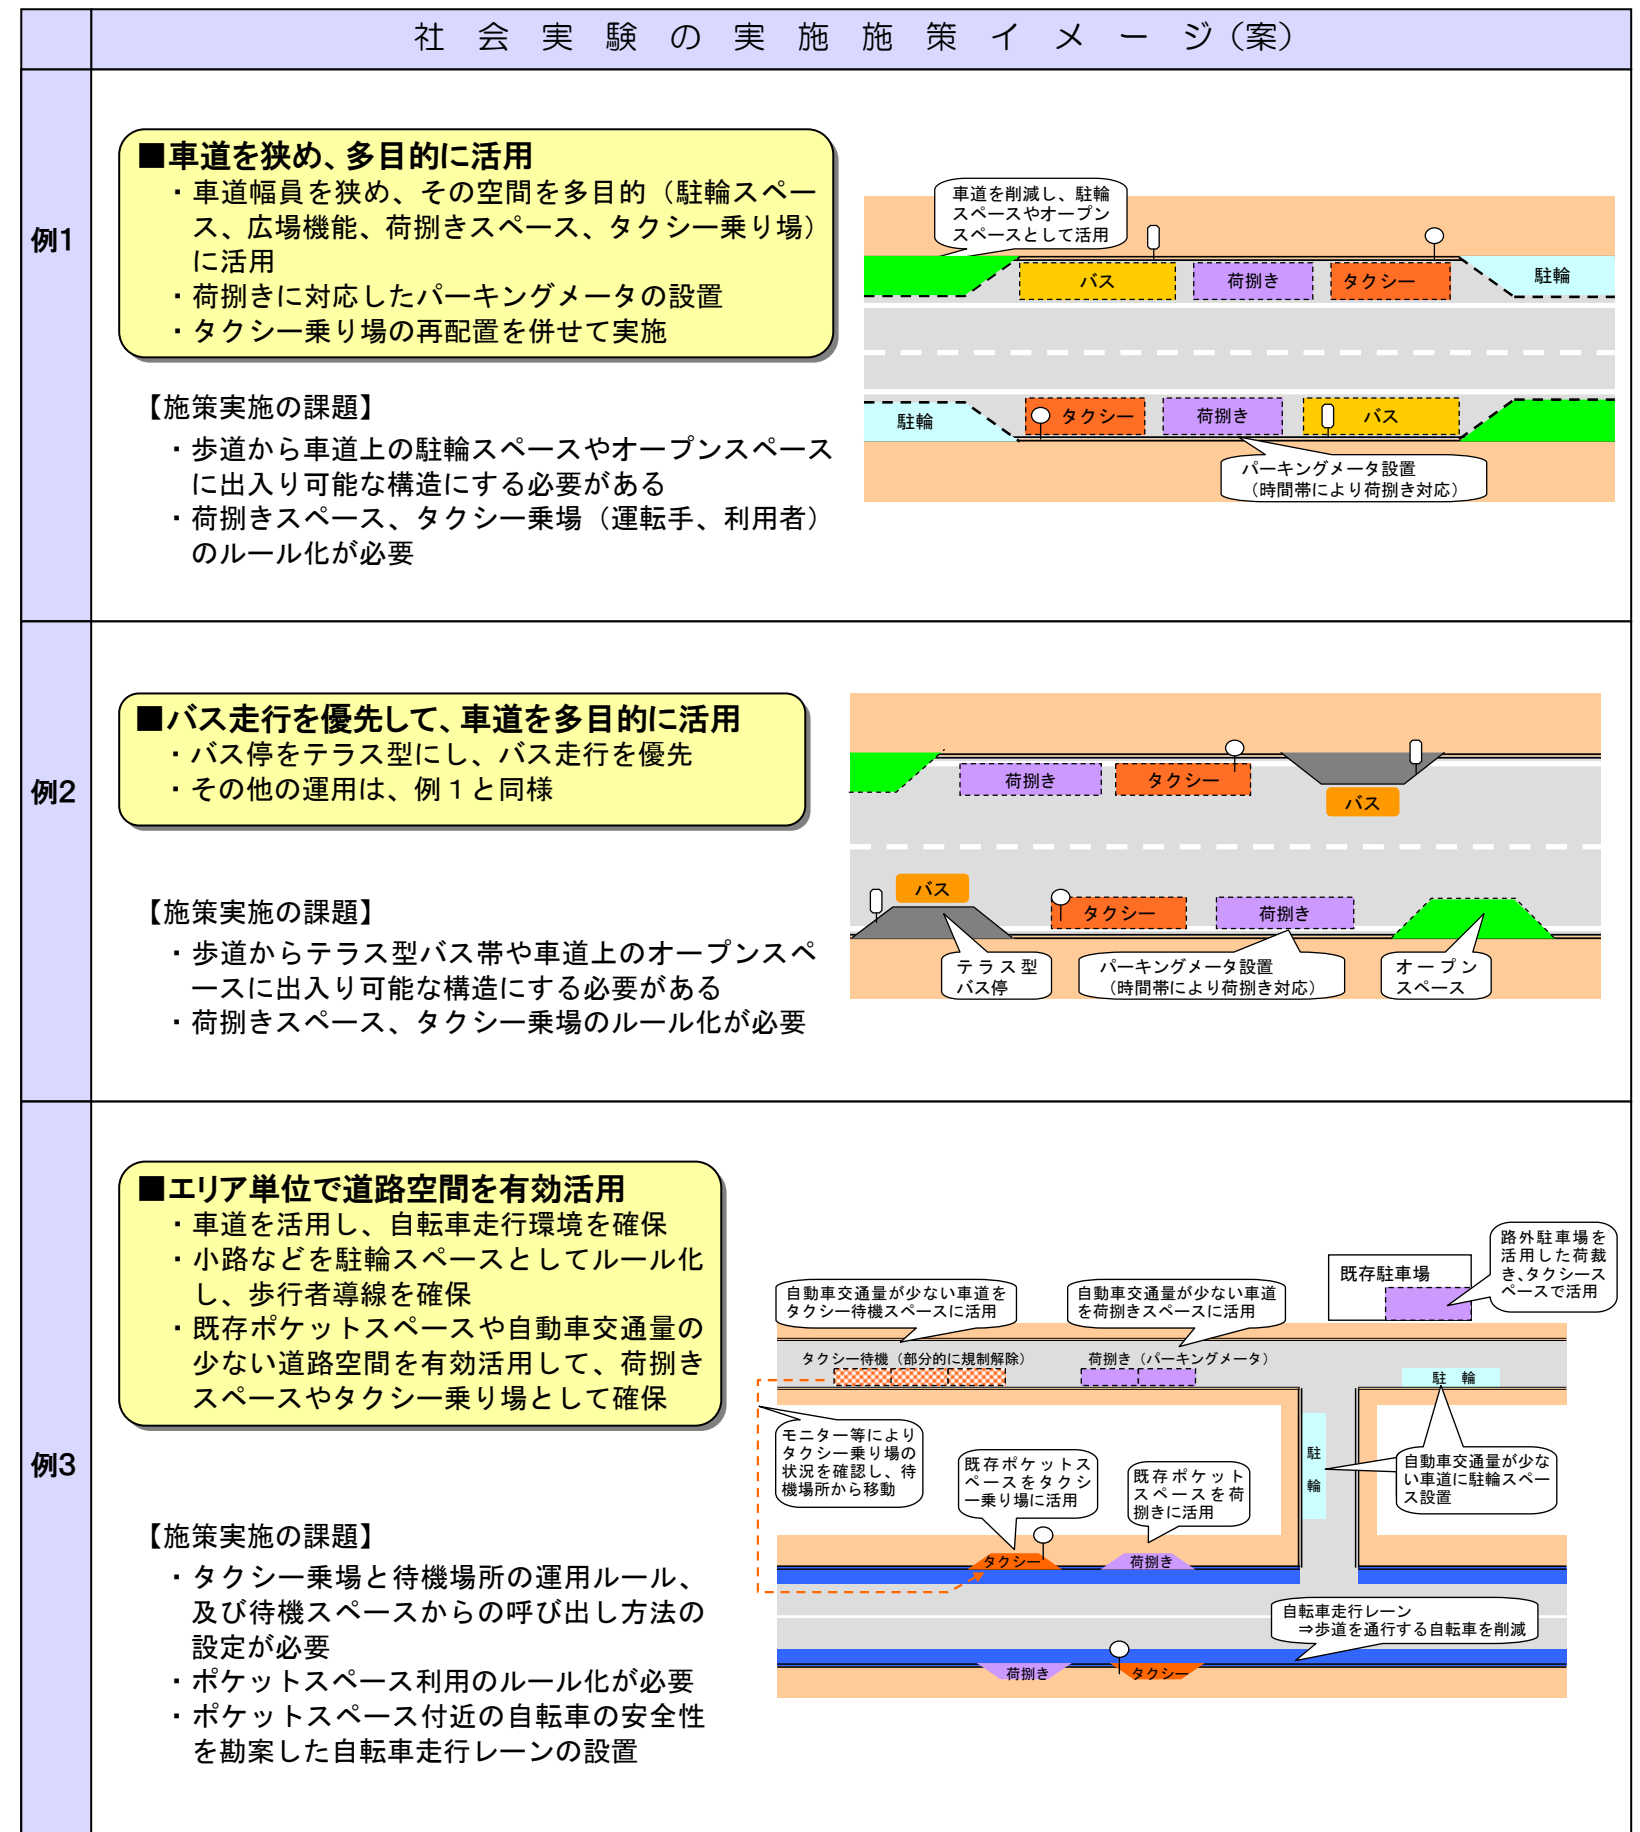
社会実験の実施施策イメージ（案）

例1

■車道を狭め、多目的に活用
・車道幅員を狭め、その空間を多目的（駐輪スペース、広場機能、荷捌きスペース、タクシー乗り場）に活用
・荷捌きに対応したパーキングメータの設置
・タクシー乗り場の再配置を併せて実施

【施策実施の課題】
・歩道から車道上の駐輪スペースやオープンスペースに出入り可能な構造にする必要がある
・荷捌きスペース、タクシー乗場（運転手、利用者）のルール化が必要

車道を削減し、駐輪スペースやオープンスペースとして活用
バス
荷捌き
タクシー
駐輪
駐輪
タクシー
荷捌き
バス
パーキングメータ設置
（時間帯により荷捌き対応）

例2

■バス走行を優先して、車道を多目的に活用
・バス停をテラス型にし、バス走行を優先
・その他の運用は、例１と同様

【施策実施の課題】
・歩道からテラス型バス帯や車道上のオープンスペースに出入り可能な構造にする必要がある
・荷捌きスペース、タクシー乗場のルール化が必要

荷捌き
タクシー
バス
バス
タクシー
荷捌き
テラス型
バス停
パーキングメータ設置
（時間帯により荷捌き対応）
オープン
スペース

例3

■エリア単位で道路空間を有効活用
・車道を活用し、自転車走行環境を確保
・小路などを駐輪スペースとしてルール化し、歩行者導線を確保
・既存ポケットスペースや自動車交通量の少ない道路空間を有効活用して、荷捌きスペースやタクシー乗り場として確保

【施策実施の課題】
・タクシー乗場と待機場所の運用ルール、及び待機スペースからの呼び出し方法の設定が必要
・ポケットスペース利用のルール化が必要
・ポケットスペース付近の自転車の安全性を勘案した自転車走行レーンの設置

路外駐車場を活用した荷裁き、タクシースペースで活用
既存駐車場
自動車交通量が少ない車道をタクシー待機スペースに活用
自動車交通量が少ない車道を荷捌きスペースに活用
タクシー待機（部分的に規制解除）
荷捌き（パーキングメータ）
駐輪
モニター等によりタクシー乗り場の状況を確認し、待機場所から移動
既存ポケットスペースをタクシー乗り場に活用
既存ポケットスペースを荷捌きに活用
駐
輪
自動車交通量が少ない車道に駐輪スペース設置
タクシー
荷捌き
自転車走行レーン
⇒歩道を通行する自転車を削減
荷捌き
タクシー